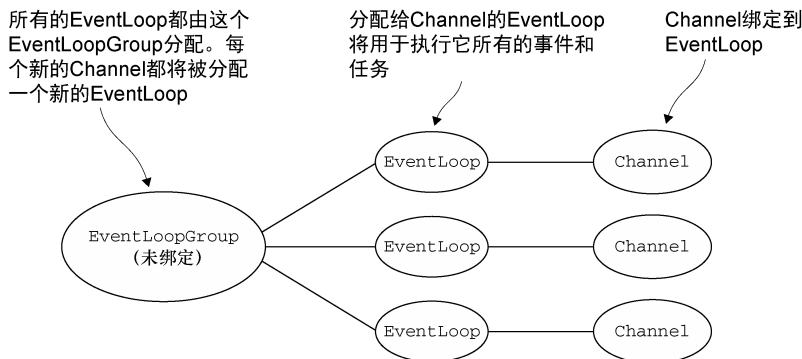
所有的EventLoop都由这个EventLoopGroup分配。每个新的Channel都将被分配一个新的EventLoop

分配给Channel的EventLoop将用于执行它所有的事件和任务

Channel绑定到EventLoop

EventLoopGroup
(未绑定)

EventLoop

Channel

EventLoop

Channel

EventLoop

Channel